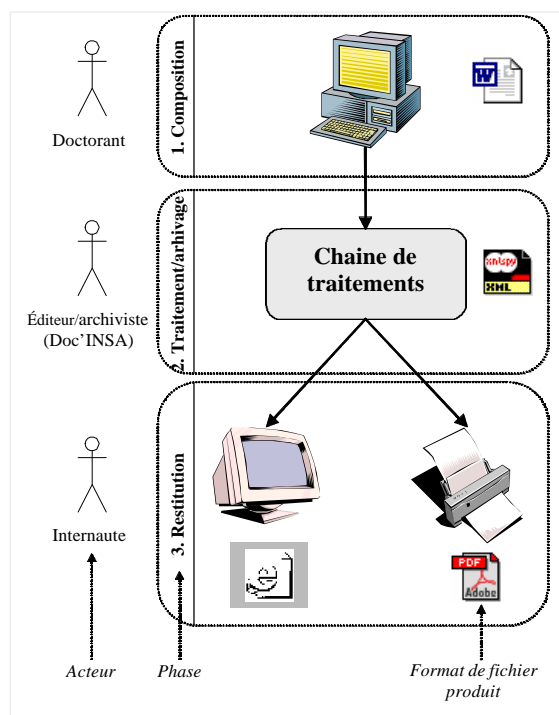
Doctorant

1. Composition

W

2. Traitement/arhivage

Chaine de traitements

xmlspy

XML

Éditeur/archiviste (Doc'INSA)

Internaute

3. Restitution

PDF

Adobe

Acteur

Phase

Format de fichier produit